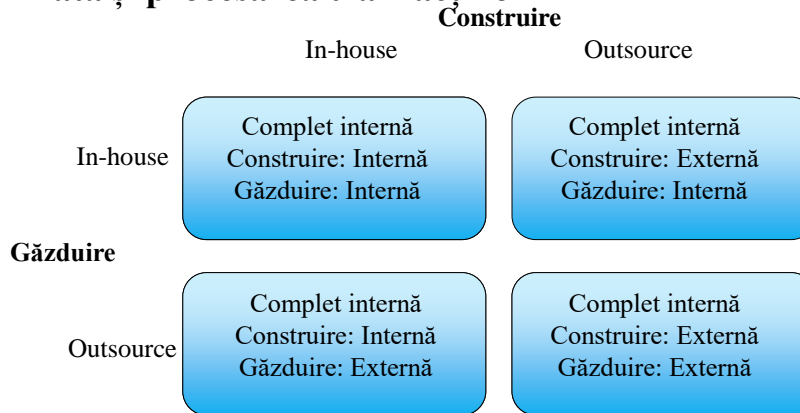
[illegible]

Construire

In-house

Outsource

In-house

Complet internă
Construire: Internă
Găzduire: Internă

Complet internă
Construire: Externă
Găzduire: Internă

Găzduire

Outsource

Complet internă
Construire: Internă
Găzduire: Externă

Complet internă
Construire: Externă
Găzduire: Externă